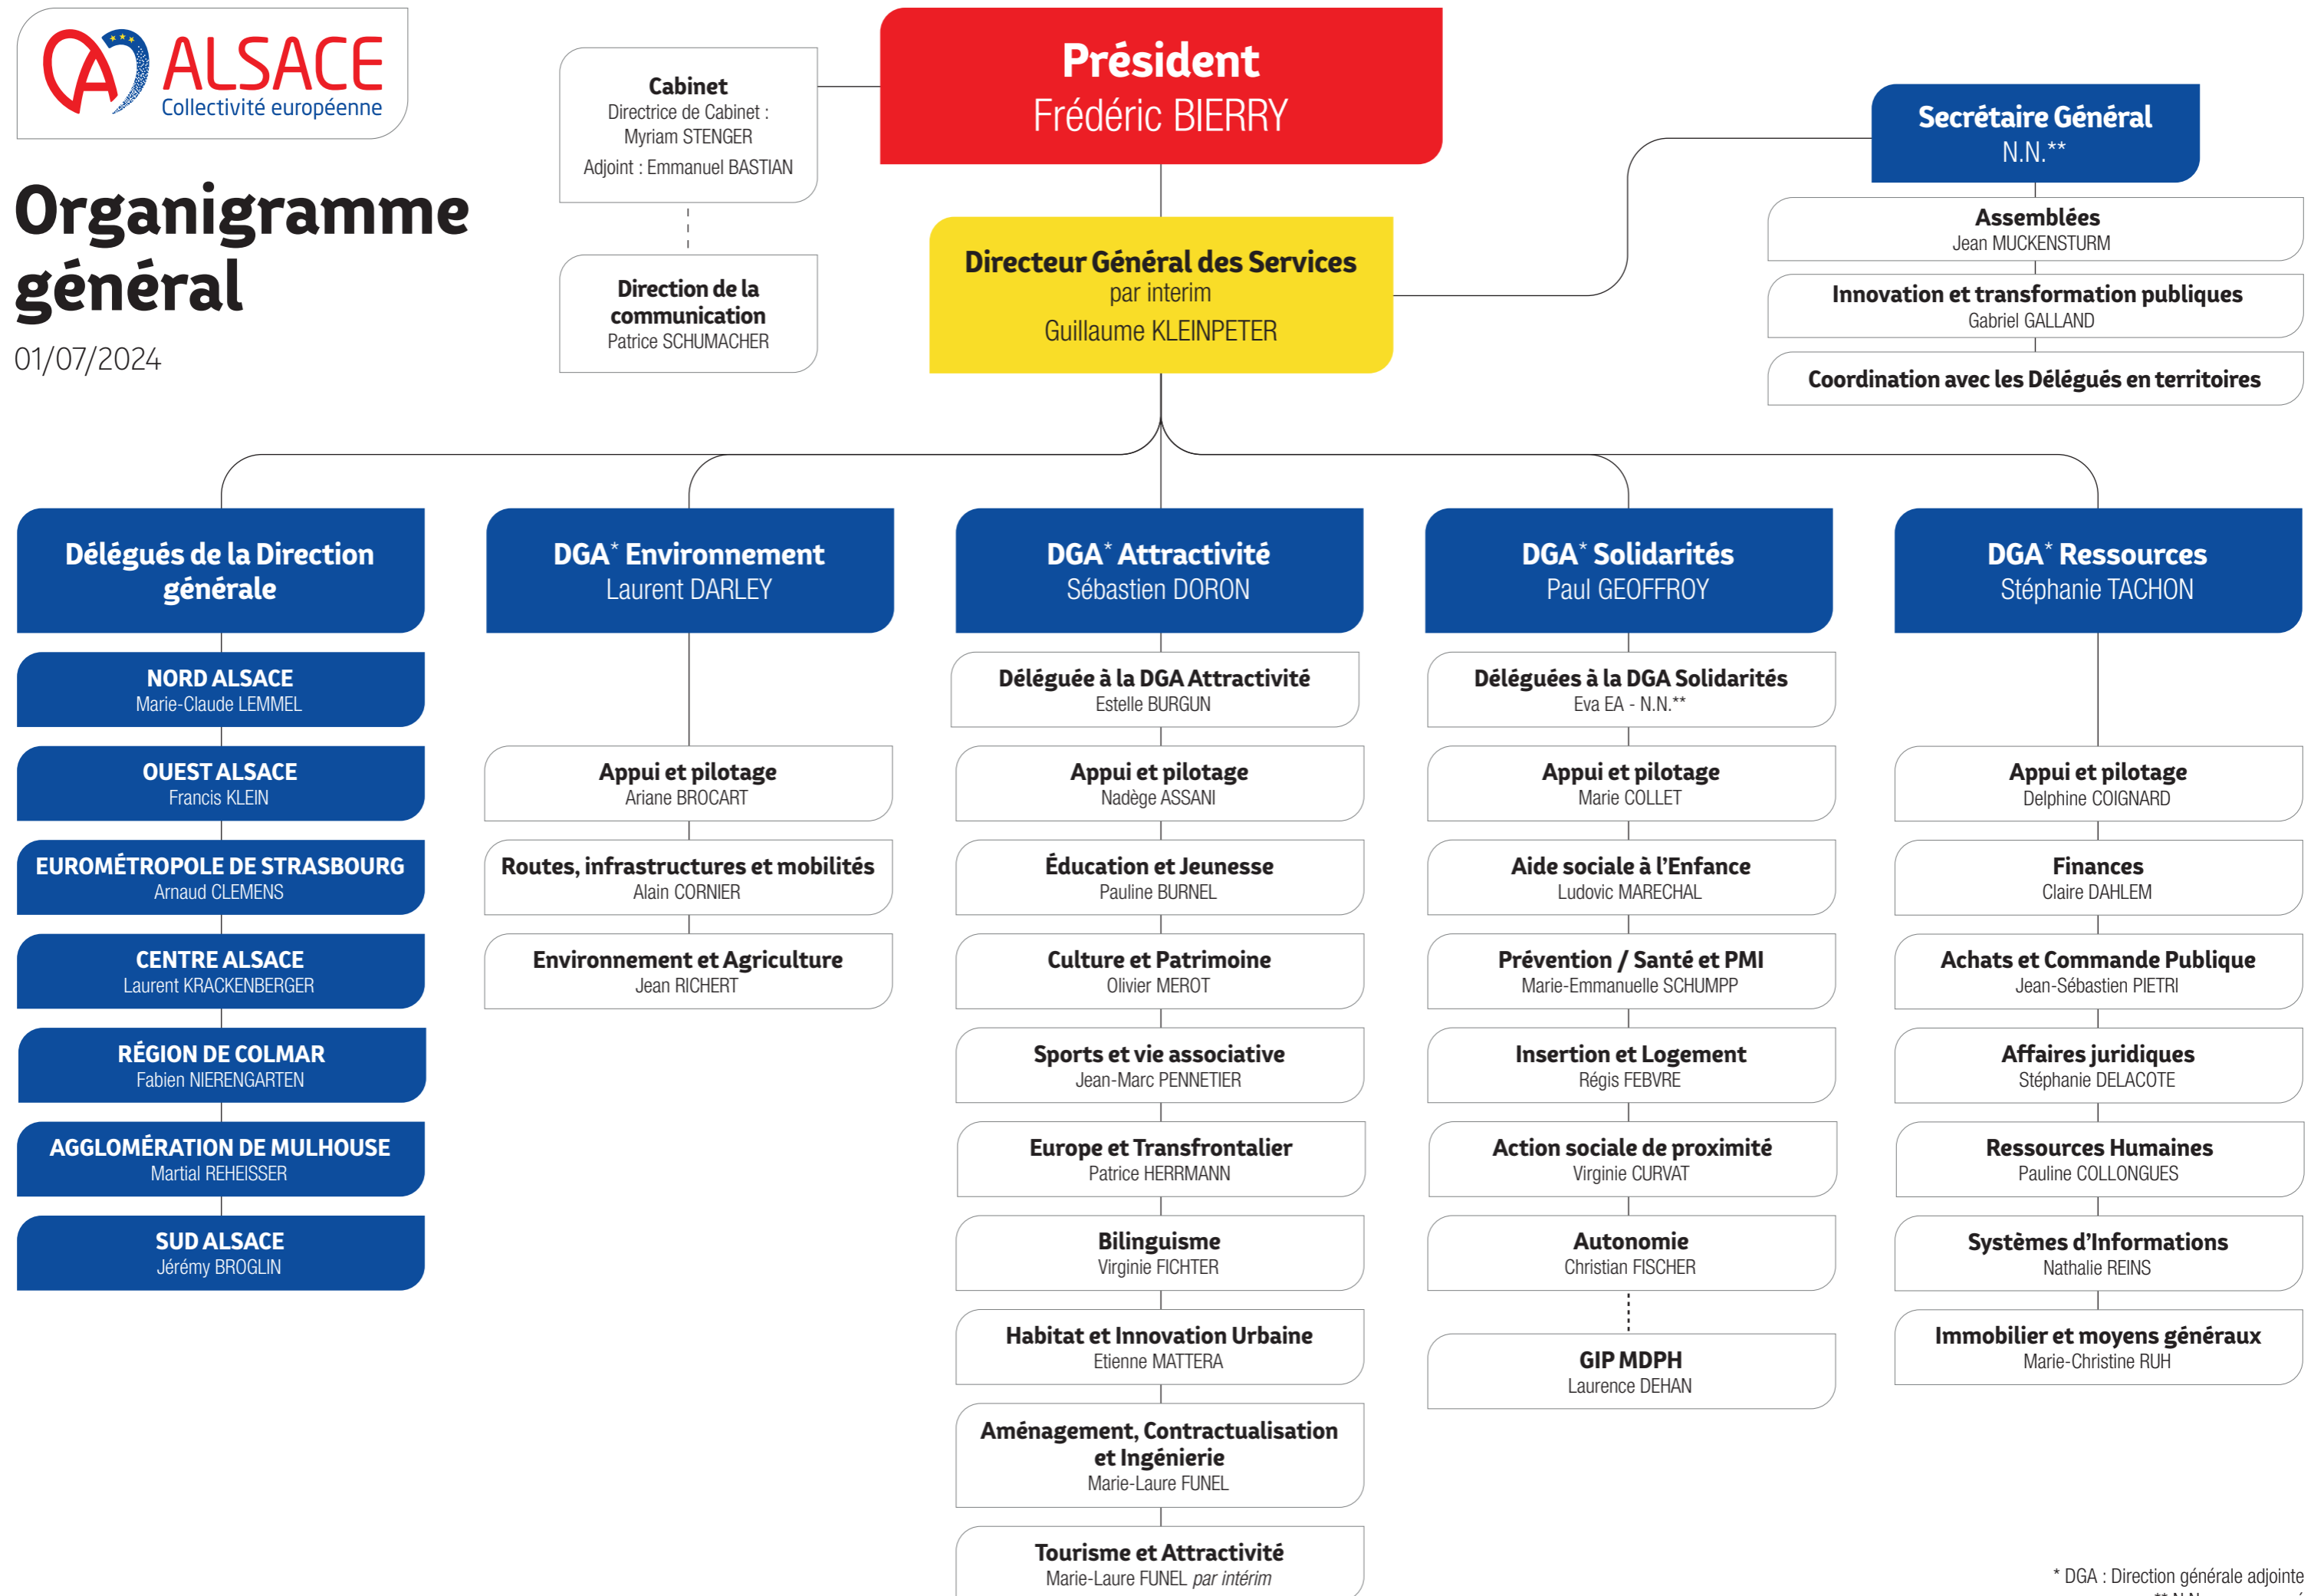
ALSACE
Collectivité européenne

Organigramme général
01/07/2024

Cabinet
Directrice de Cabinet : Myriam STENGER
Adjoint : Emmanuel BASTIAN

Direction de la communication
Patrice SCHUMACHER

Président
Frédéric BIERRY

Directeur Général des Services
par interim
Guillaume KLEINPETER

Secrétaire Général
N.N.**

Assemblées
Jean MUCKENSTURM

Innovation et transformation publiques
Gabriel GALLAND

Coordination avec les Délégués en territoires

Délégués de la Direction générale

NORD ALSACE
Marie-Claude LEMMEL

OUEST ALSACE
Francis KLEIN

EUROMÉTROPOLE DE STRASBOURG
Arnaud CLEMENS

CENTRE ALSACE
Laurent KRACKENBERGER

RÉGION DE COLMAR
Fabien NIERENGARTEN

AGGLOMÉRATION DE MULHOUSE
Martial REHEISSER

SUD ALSACE
Jérémy BROGLIN

DGA* Environnement
Laurent DARLEY

Appui et pilotage
Ariane BROCART

Routes, infrastructures et mobilités
Alain CORNIER

Environnement et Agriculture
Jean RICHERT

DGA* Attractivité
Sébastien DORON

Déléguée à la DGA Attractivité
Estelle BURGUN

Appui et pilotage
Nadège ASSANI

Éducation et Jeunesse
Pauline BURNEL

Culture et Patrimoine
Olivier MEROT

Sports et vie associative
Jean-Marc PENNETIER

Europe et Transfrontalier
Patrice HERRMANN

Bilinguisme
Virginie FICHTER

Habitat et Innovation Urbaine
Etienne MATTERA

Aménagement, Contractualisation et Ingénierie
Marie-Laure FUNEL

Tourisme et Attractivité
Marie-Laure FUNEL par intérim

DGA* Solidarités
Paul GEOFFROY

Déléguées à la DGA Solidarités
Eva EA - N.N.**

Appui et pilotage
Marie COLLET

Aide sociale à l'Enfance
Ludovic MARECHAL

Prévention / Santé et PMI
Marie-Emmanuelle SCHUMPP

Insertion et Logement
Régis FEBVRE

Action sociale de proximité
Virginie CURVAT

Autonomie
Christian FISCHER

GIP MDPH
Laurence DEHAN

DGA* Ressources
Stéphanie TACHON

Appui et pilotage
Delphine COIGNARD

Finances
Claire DAHLEM

Achats et Commande Publique
Jean-Sébastien PIETRI

Affaires juridiques
Stéphanie DELACOTE

Ressources Humaines
Pauline COLLONGUES

Systèmes d'Informations
Nathalie REINS

Immobilier et moyens généraux
Marie-Christine RUH

* DGA : Direction générale adjointe
** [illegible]